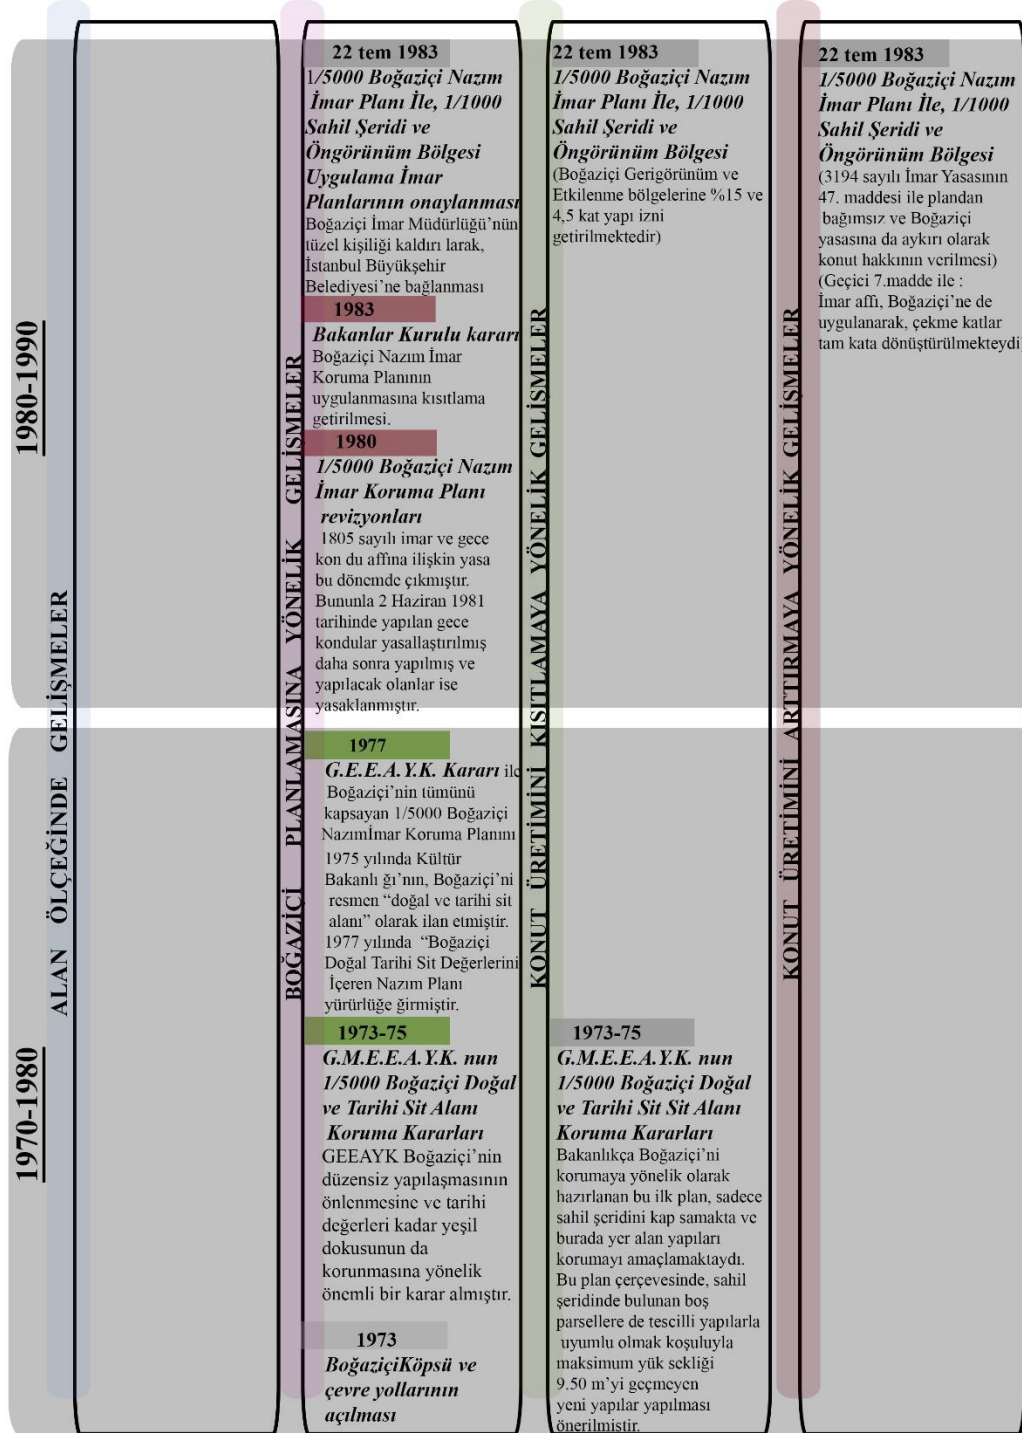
1980-1990

1970-1980

ALAN ÖLÇEĞİNDE GELİŞMELER

BOĞAZİÇİ PLANLAMASINA YÖNELİK GELİŞMELER

22 tem 1983
1/5000 Boğaziçi Nazım İmar Planı İle, 1/1000 Sahil Şeridi ve Öngörünüm Bölgesi Uygulama İmar Planlarının onaylanması
Boğaziçi İmar Müdürlüğü'nün tüzel kişiliği kaldırı larak, İstanbul Büyükşehir Belediyesi'ne bağlanması

1983
Bakanlar Kurulu kararı
Boğaziçi Nazım İmar Koruma Planının uygulanmasına kısıtlama getirilmesi.

1980
1/5000 Boğaziçi Nazım İmar Koruma Planı revizyonları
1805 sayılı imar ve gece kon du affına ilişkin yasa bu dönemde çıkmıştır. Bununla 2 Haziran 1981 tarihinde yapılan gece kondular yasallaştırılmış daha sonra yapılmış ve yapılacak olanlar ise yasaklanmıştır.

1977
G.E.E.A.Y.K. Kararı ile Boğaziçi'nin tümünü kapsayan 1/5000 Boğaziçi Nazımİmar Koruma Planını 1975 yılında Kültür Bakanlı ğı'nın, Boğaziçi'ni resmen "doğal ve tarihi sit alanı" olarak ilan etmiştir. 1977 yılında "Boğaziçi Doğal Tarihi Sit Değerlerini İçeren Nazım Planı yürürlüğe ğirmiştir.

1973-75
G.M.E.E.A.Y.K. nun 1/5000 Boğaziçi Doğal ve Tarihi Sit Alanı Koruma Kararları
GEEAYK Boğaziçi'nin düzensiz yapılaşmasının önlenmesine ve tarihi değerleri kadar yeşil dokusunun da korunmasına yönelik önemli bir karar almıştır.

1973
BoğaziçiKöpsü ve çevre yollarının açılması

KONUT ÜRETİMİNİ KISITLAMAYA YÖNELİK GELİŞMELER

22 tem 1983
1/5000 Boğaziçi Nazım İmar Planı İle, 1/1000 Sahil Şeridi ve Öngörünüm Bölgesi
(Boğaziçi Gerigörünüm ve Etkilenme bölgelerine %15 ve 4,5 kat yapı izni getirilmektedir)

1973-75
G.M.E.E.A.Y.K. nun 1/5000 Boğaziçi Doğal ve Tarihi Sit Sit Alanı Koruma Kararları
Bakanlıkça Boğaziçi'ni korumaya yönelik olarak hazırlanan bu ilk plan, sadece sahil şeridini kap samakta ve burada yer alan yapıları korumayı amaçlamaktaydı. Bu plan çerçevesinde, sahil şeridinde bulunan boş parsellere de tescilli yapılarla uyumlu olmak koşuluyla maksimum yük sekliği 9.50 m'yi geçmeyen yeni yapılar yapılması önerilmiştir.

KONUT ÜRETİMİNİ ARTTIRMAYA YÖNELİK GELİŞMELER

22 tem 1983
1/5000 Boğaziçi Nazım İmar Planı İle, 1/1000 Sahil Şeridi ve Öngörünüm Bölgesi
(3194 sayılı İmar Yasasının 47. maddesi ile plandan bağımsız ve Boğaziçi yasasına da aykırı olarak konut hakkının verilmesi)
(Geçici 7.madde ile : İmar affı, Boğaziçi'ne de uygulanarak, çekme katlar tam kata dönüştürülmekteydi)